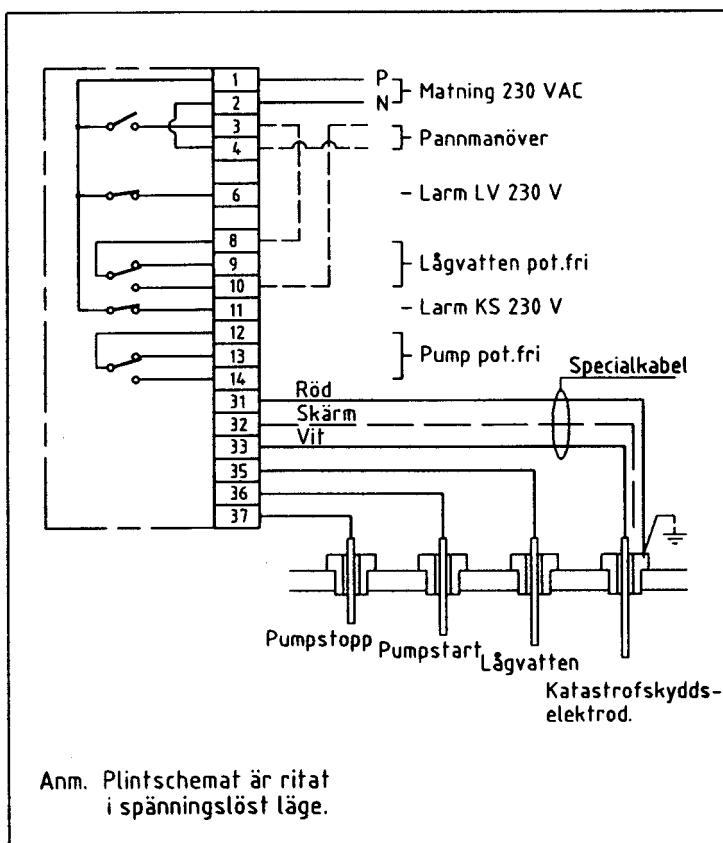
1
2
3
4
6
8
9
10
11
12
13
14
31
32
33
35
36
37

P
N
Matning 230 VAC

Pannmanöver

- Larm LV 230 V

Lågvatten pot.fri

- Larm KS 230 V

Pump pot.fri

Specialkabel

Röd
Skärm
Vit

Pumpstopp Pumpstart Lågvatten Katastrofskyddselektrod.

Anm. Plintschemat är ritat i spänningslöst läge.